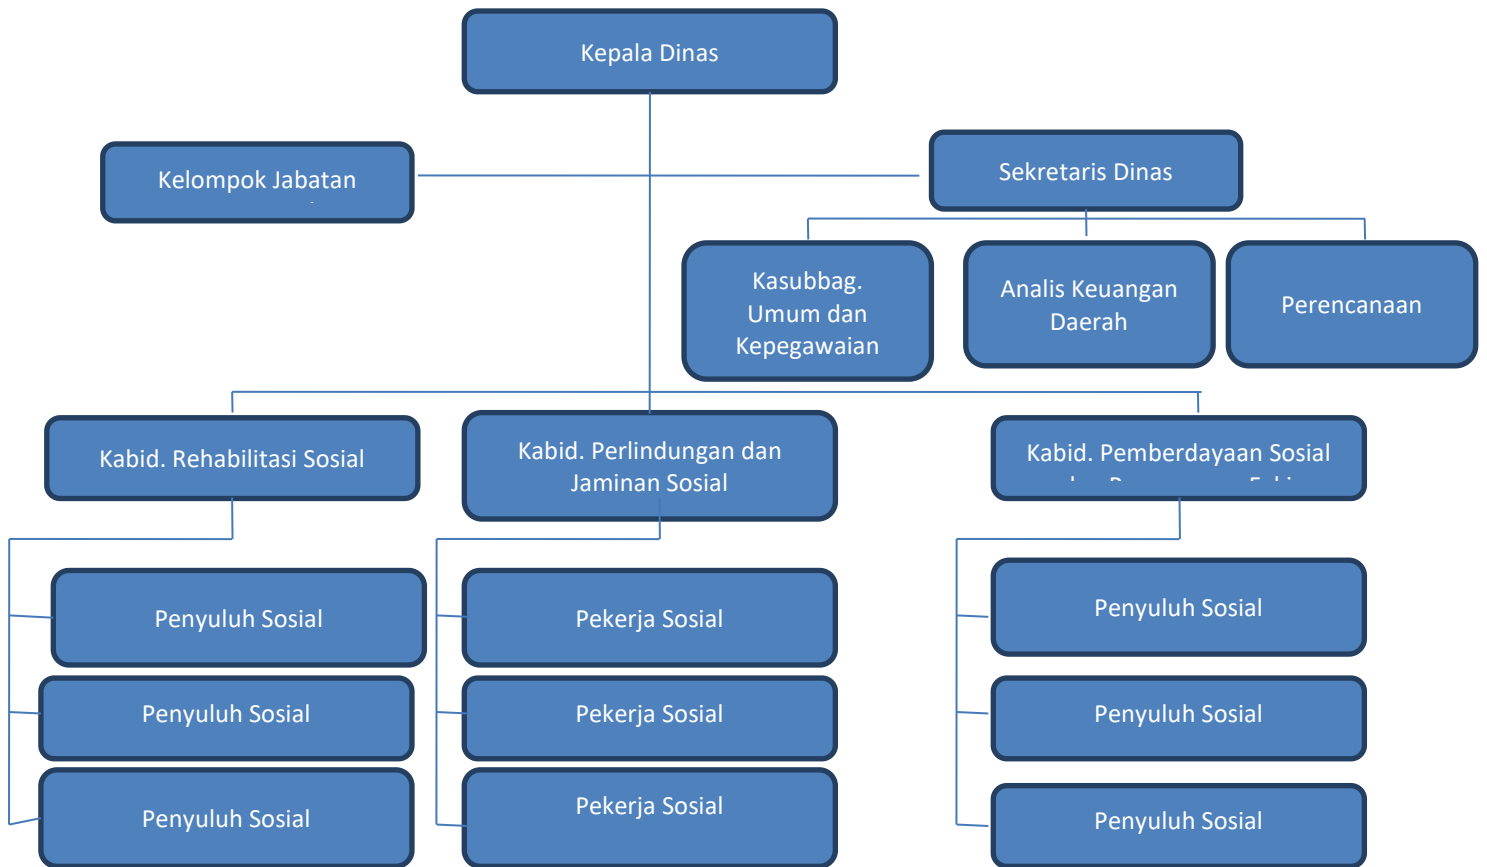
Kepala Dinas

Kelompok Jabatan

Sekretaris Dinas

Kasubbag. Umum dan Kepegawaian

Analis Keuangan Daerah

Perencanaan

Kabid. Rehabilitasi Sosial

Kabid. Perlindungan dan Jaminan Sosial

Kabid. Pemberdayaan Sosial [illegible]

Penyuluh Sosial

Penyuluh Sosial

Penyuluh Sosial

Pekerja Sosial

Pekerja Sosial

Pekerja Sosial

Penyuluh Sosial

Penyuluh Sosial

Penyuluh Sosial